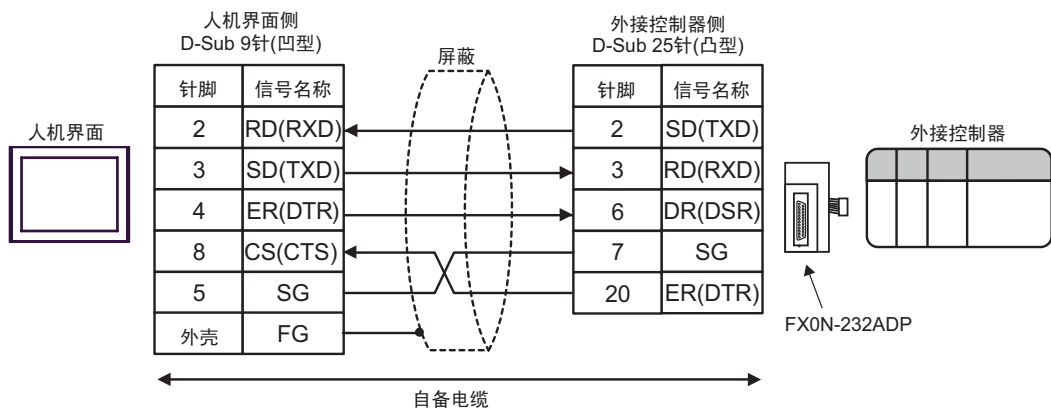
人机界面侧
D-Sub 9针(凹型)

屏蔽

外接控制器侧
D-Sub 25针(凸型)

人机界面

| 针脚 | 信号名称 |
|---|---|
| 2 | RD(RXD) |
| 3 | SD(TXD) |
| 4 | ER(DTR) |
| 8 | CS(CTS) |
| 5 | SG |
| 外壳 | FG |

| 针脚 | 信号名称 |
|---|---|
| 2 | SD(TXD) |
| 3 | RD(RXD) |
| 6 | DR(DSR) |
| 7 | SG |
| 20 | ER(DTR) |

外接控制器

FX0N-232ADP

自备电缆